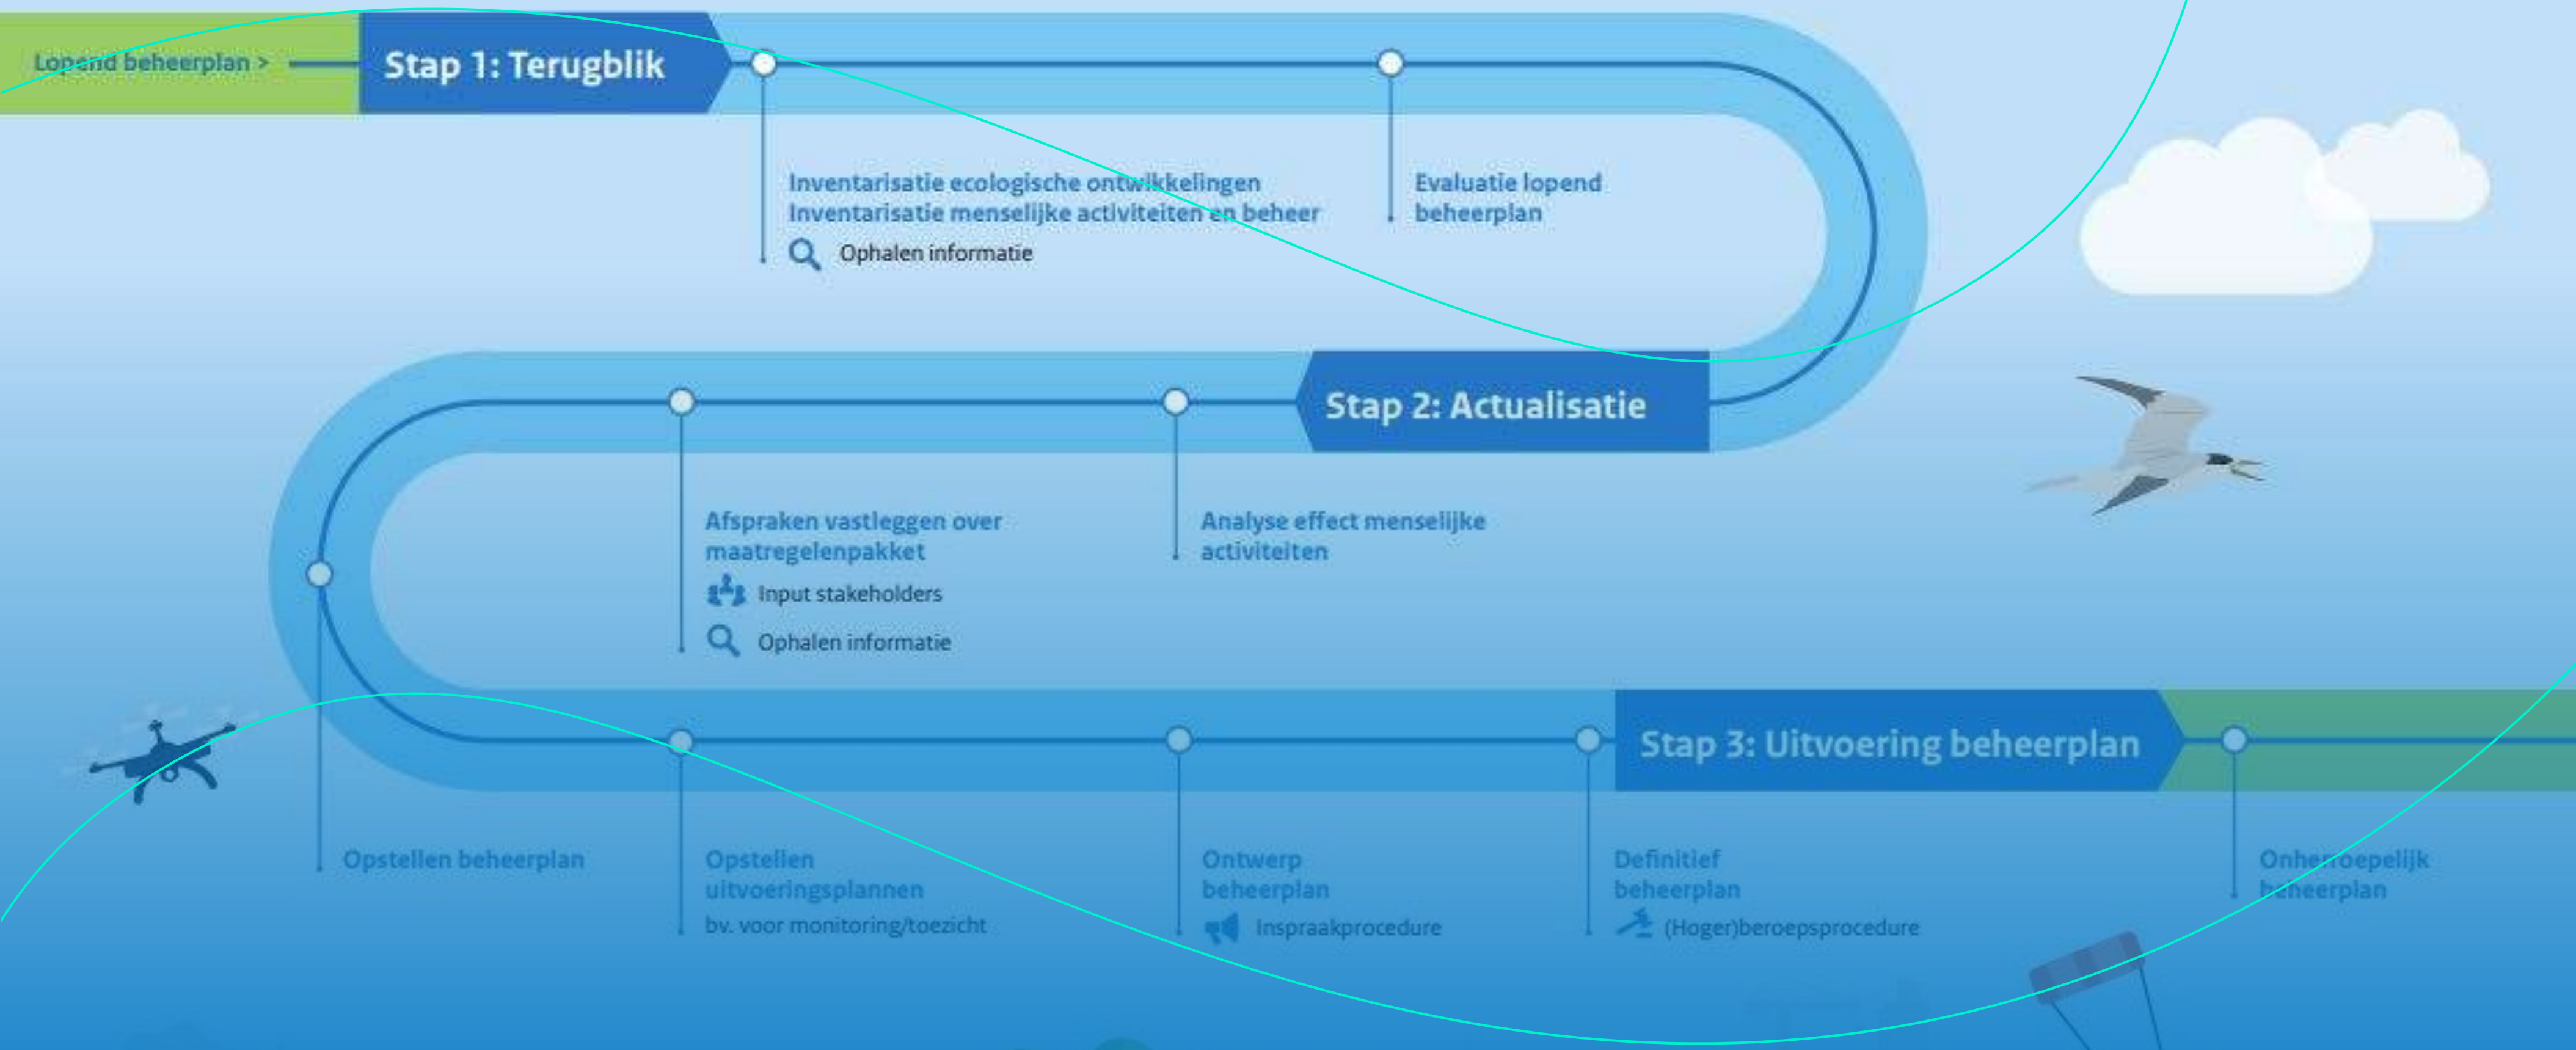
Lopend beheerplan >

Stap 1: Terugblik

Inventarisatie ecologische ontwikkelingen
Inventarisatie menselijke activiteiten en beheer
Ophalen informatie

Evaluatie lopend beheerplan

Stap 2: Actualisatie

Afspraken vastleggen over maatregelenpakket
Input stakeholders
Ophalen informatie

Analyse effect menselijke activiteiten

Stap 3: Uitvoering beheerplan

Opstellen beheerplan

Opstellen uitvoeringsplannen
bv. voor monitoring/toezicht

Ontwerp beheerplan
Inspraakprocedure

Definitief beheerplan
(Hoger)beroepsprocedure

Onherroepelijk beheerplan